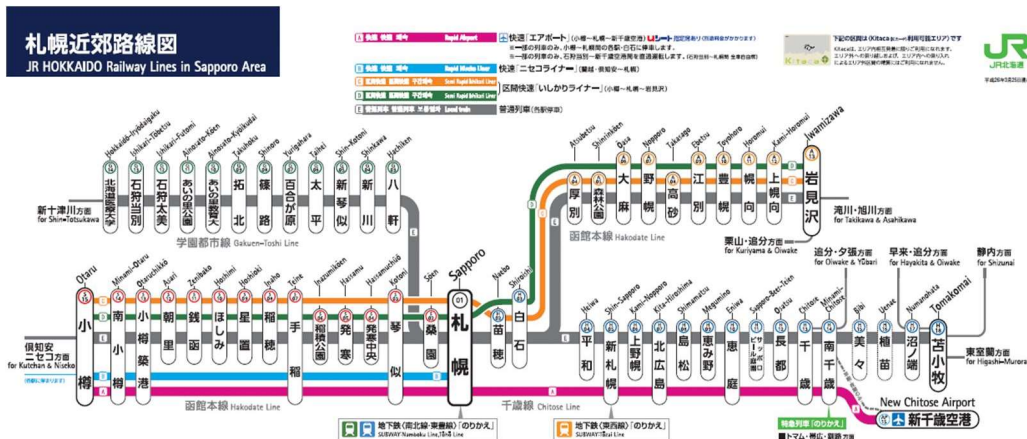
札幌近郊路線図
JR HOKKAIDO Railway Lines in Sapporo Area

快速 Rapid Airport
快速「エアポート」(小樽～札幌～新千歳空港) uシート
快速「ニセコライナー」(蘭越・倶知安～札幌)
区間快速「いしかりライナー」(小樽～札幌～岩見沢)
普通列車

JR北海道

Hokkaido-Iryodaigaku 北海道医療大学
Ishikari-Tobetsu 石狩当別
Ishikari-Futomi 石狩太美
Ainosato-Kōen あいの里公園
Ainosato-Kyōikudai あいの里教育大
Taku 拓北
Shinoro 篠路
Yurigahara 百合が原
Taihei 太平
Shin-Kotoni 新琴似
Shinkawa 新川
Hachiken 八軒

新十津川方面 for Shin-Totsukawa
学園都市線 Gakuen-Toshi Line

Atsubetsu 厚別
Shinrinkōen 森林公園
Ōasa 大麻
Nopporo 野幌
Takasago 高砂
Ebetsu 江別
Toyohoro 豊幌
Horomui 幌向
Kami-Horomui 上幌向
Iwamizawa 岩見沢

滝川・旭川方面 for Takikawa & Asahikawa
函館本線 Hakodate Line

栗山・追分方面 for Kuriyama & Oiwake
追分・夕張方面 for Oiwake & Yūbari
早来・追分方面 for Hayakita & Oiwake
静内方面 for Shizunai

Otaru 小樽
Minami-Otaru 南小樽
Otaruchikkō 小樽築港
Asari 朝里
Zenibako 銭函
Hoshimi ほしみ
Hoshioki 星置
Inaho 稲穂
Teine 手稲
Inazumikōen 稲積公園
Hassamu 発寒
Hassamuchūō 発寒中央
Kotoni 琴似
Sōen 桑園
Sapporo 01 札幌
Naebo 苗穂
Shiroishi 白石
Heiwa 平和
Shin-Sapporo 新札幌
Kami-Nopporo 上野幌
Kita-Hiroshima 北広島
Shimamatsu 島松
Megumino 恵み野
Eniwa 恵庭
Sapporo-Beer-Teien サッポロビール庭園
Osatsu 長都
Chitose 千歳
Minami-Chitose 南千歳
Bibi 美々
Uenae 植苗
Numanohata 沼ノ端
Tomakomai 苫小牧

倶知安・ニセコ方面 for Kutchan & Niseko
東室蘭方面 for Higashi-Muroran

函館本線 Hakodate Line
千歳線 Chitose Line

地下鉄(南北線・東豊線)「のりかえ」 SUBWAY Namboku Line, Tōhō Line
地下鉄(東西線)「のりかえ」 SUBWAY Tōzai Line
特急列車「のりかえ」
New Chitose Airport 新千歳空港